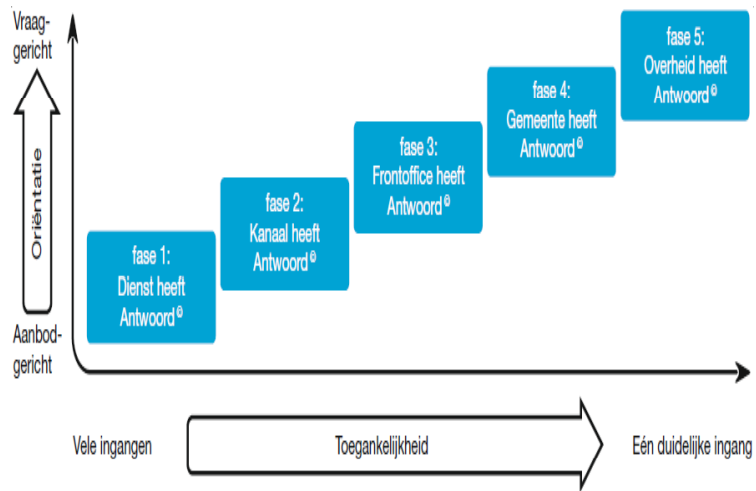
Vraaggericht

Oriëntatie

Aanbodgericht

fase 1:
Dienst heeft
Antwoord©

fase 2:
Kanaal heeft
Antwoord©

fase 3:
Frontoffice heeft
Antwoord©

fase 4:
Gemeente heeft
Antwoord©

fase 5:
Overheid heeft
Antwoord©

Vele ingangen

Toegankelijkheid

Eén duidelijke ingang